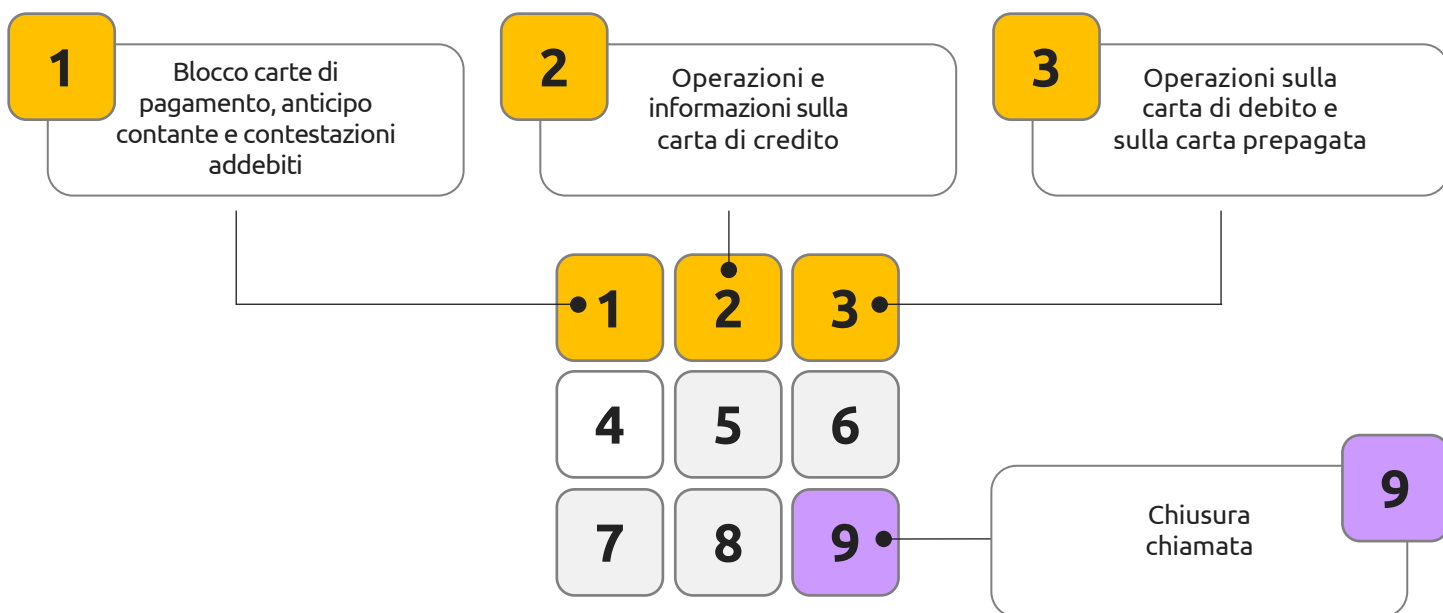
1
Blocco carte di pagamento, anticipo contante e contestazioni addebiti

2
Operazioni e informazioni sulla carta di credito

3
Operazioni sulla carta di debito e sulla carta prepagata

1 2 3
4 5 6
7 8 9

Chiusura chiamata

9